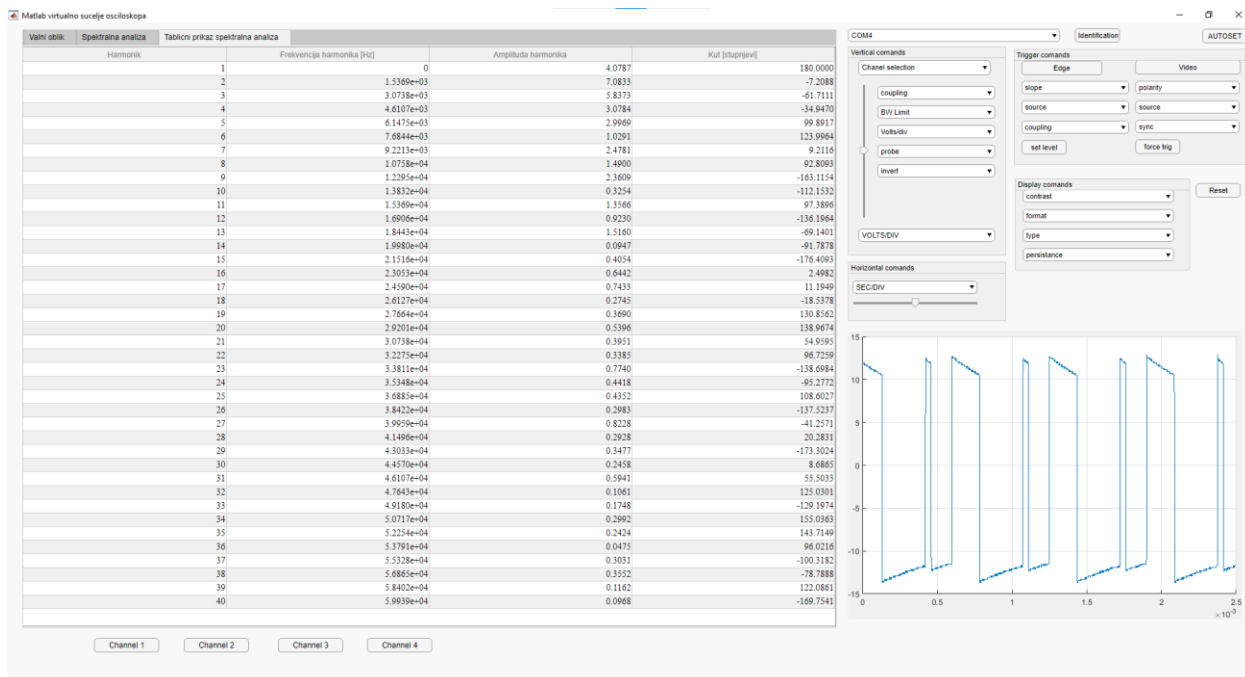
Matlab virtualno sucelje osciloskopa

Valni oblik | Spektralna analiza | Tablicni prikaz spektralna analiza

| Harmonik | Frekvencija harmonika [Hz] | Amplituda harmonika | Kut [stupnjevi] |
|---|---|---|---|
| 1 | 0 | 4.0787 | 180.0000 |
| 2 | 1.5369e+03 | 7.0833 | -7.2088 |
| 3 | 3.0738e+03 | 5.8373 | -61.7111 |
| 4 | 4.6107e+03 | 3.0784 | -34.9470 |
| 5 | 6.1475e+03 | 2.9969 | 99.8917 |
| 6 | 7.6844e+03 | 1.0291 | 123.9964 |
| 7 | 9.2213e+03 | 2.4781 | 9.2116 |
| 8 | 1.0758e+04 | 1.4900 | 92.8093 |
| 9 | 1.2295e+04 | 2.3609 | -163.1154 |
| 10 | 1.3832e+04 | 0.3254 | -112.1532 |
| 11 | 1.5369e+04 | 1.3566 | 97.3896 |
| 12 | 1.6906e+04 | 0.9230 | -136.1964 |
| 13 | 1.8443e+04 | 1.5160 | -69.1401 |
| 14 | 1.9980e+04 | 0.0947 | -91.7878 |
| 15 | 2.1516e+04 | 0.4054 | -176.4093 |
| 16 | 2.3053e+04 | 0.6442 | 2.4982 |
| 17 | 2.4590e+04 | 0.7433 | 11.1949 |
| 18 | 2.6127e+04 | 0.2745 | -18.5378 |
| 19 | 2.7664e+04 | 0.3690 | 130.8562 |
| 20 | 2.9201e+04 | 0.5396 | 138.9674 |
| 21 | 3.0738e+04 | 0.3951 | 54.9595 |
| 22 | 3.2275e+04 | 0.3385 | 96.7259 |
| 23 | 3.3811e+04 | 0.7740 | -138.6984 |
| 24 | 3.5348e+04 | 0.4418 | -95.2772 |
| 25 | 3.6885e+04 | 0.4352 | 108.6027 |
| 26 | 3.8422e+04 | 0.2983 | -137.5237 |
| 27 | 3.9959e+04 | 0.8228 | -41.2571 |
| 28 | 4.1496e+04 | 0.2928 | 20.2831 |
| 29 | 4.3033e+04 | 0.3477 | -173.3024 |
| 30 | 4.4570e+04 | 0.2458 | 8.6865 |
| 31 | 4.6107e+04 | 0.5941 | 55.5033 |
| 32 | 4.7643e+04 | 0.1061 | 125.0301 |
| 33 | 4.9180e+04 | 0.1748 | -129.1974 |
| 34 | 5.0717e+04 | 0.2992 | 155.0363 |
| 35 | 5.2254e+04 | 0.2424 | 143.7149 |
| 36 | 5.3791e+04 | 0.0475 | 96.0216 |
| 37 | 5.5328e+04 | 0.3031 | -100.3182 |
| 38 | 5.6865e+04 | 0.3552 | -78.7888 |
| 39 | 5.8402e+04 | 0.1162 | 122.0861 |
| 40 | 5.9939e+04 | 0.0968 | -169.7541 |

Channel 1 | Channel 2 | Channel 3 | Channel 4

COM4 | Identification | AUTOSET

Vertical comands
Chanel selection
coupling
BW Limit
Volts/div
probe
invert
VOLTS/DIV

Trigger comands
Edge | Video
slope | polarity
source | source
coupling | sync
set level | force trig

Display comands
Reset
contrast
format
type
persistance

Horizontal comands
SEC/DIV

15
10
5
0
-5
-10
-15
0 0.5 1 1.5 2 2.5
$\times 10^{-3}$